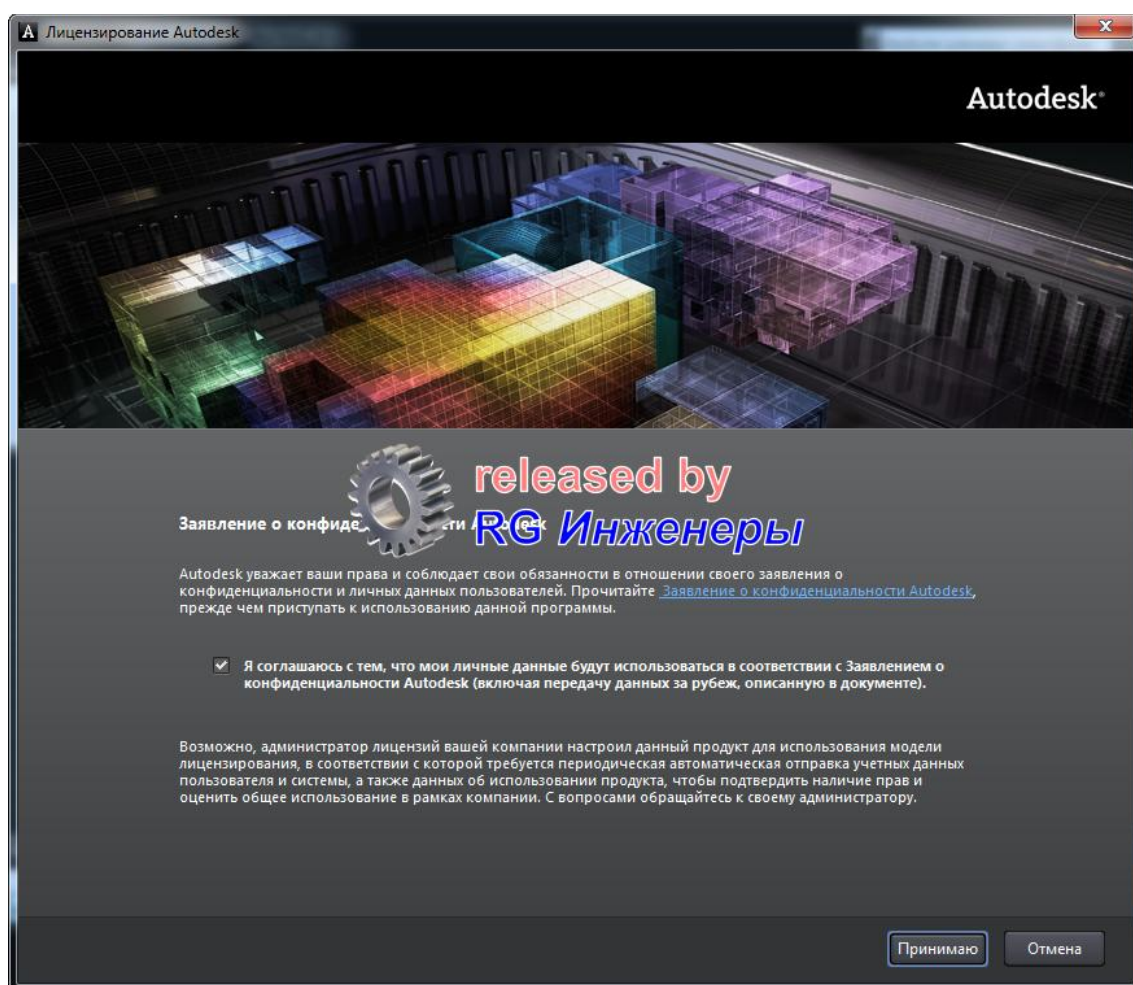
Лицензирование Autodesk

Autodesk

released by
RG Инженеры

Заявление о конфиде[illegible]ти A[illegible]sk

Autodesk уважает ваши права и соблюдает свои обязанности в отношении своего заявления о конфиденциальности и личных данных пользователей. Прочитайте Заявление о конфиденциальности Autodesk, прежде чем приступать к использованию данной программы.

Я соглашаюсь с тем, что мои личные данные будут использоваться в соответствии с Заявлением о конфиденциальности Autodesk (включая передачу данных за рубеж, описанную в документе).

Возможно, администратор лицензий вашей компании настроил данный продукт для использования модели лицензирования, в соответствии с которой требуется периодическая автоматическая отправка учетных данных пользователя и системы, а также данных об использовании продукта, чтобы подтвердить наличие прав и оценить общее использование в рамках компании. С вопросами обращайтесь к своему администратору.

Принимаю

Отмена